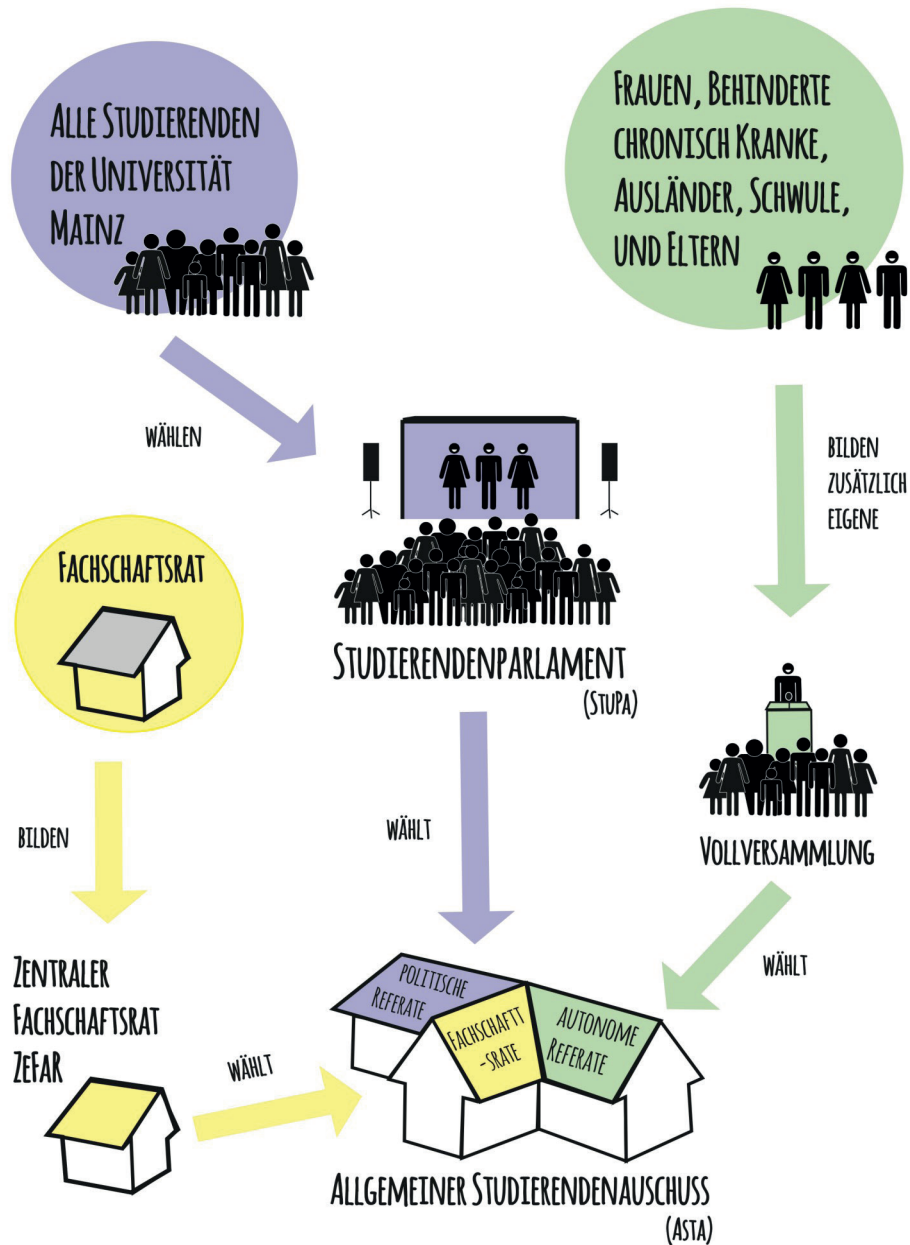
Alle Studierenden der Universität Mainz

Frauen, Behinderte chronisch Kranke, Ausländer, Schwule, und Eltern

wählen

bilden zusätzlich eigene

Fachschaftsrat

Studierendenparlament (StuPa)

bilden

wählt

Vollversammlung

wählt

Zentraler Fachschaftsrat ZeFaR

wählt

Politische Referate

Fachschaftt -srate

Autonome Referate

Allgemeiner Studierendenausschuss (AStA)